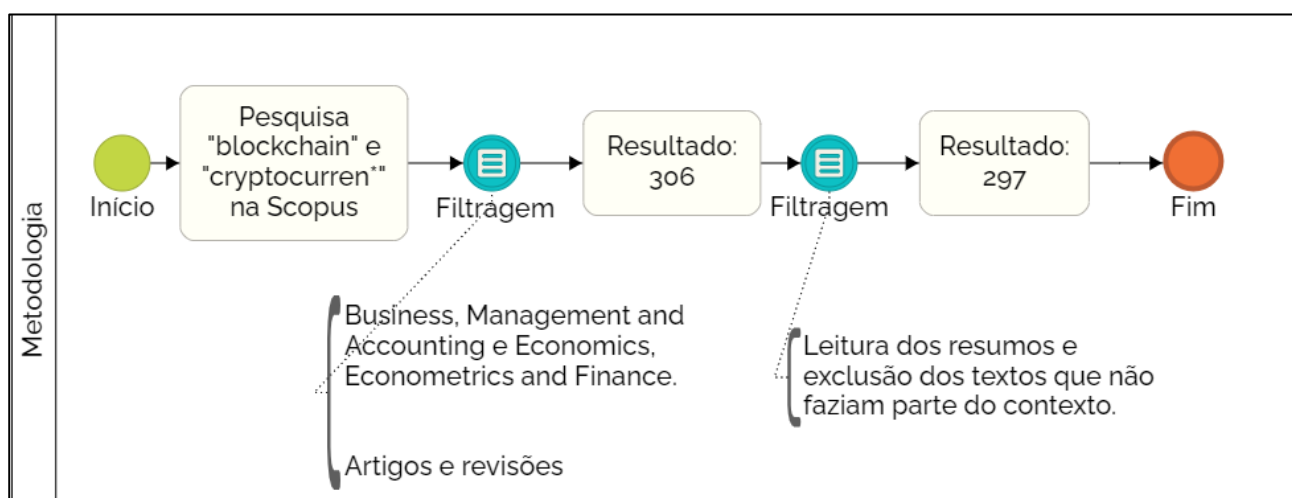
Metodologia

Início

Pesquisa "blockchain" e "cryptocurren*" na Scopus

Filtragem

Resultado: 306

Filtragem

Resultado: 297

Fim

Business, Management and Accounting e Economics, Econometrics and Finance.

Artigos e revisões

Leitura dos resumos e exclusão dos textos que não faziam parte do contexto.